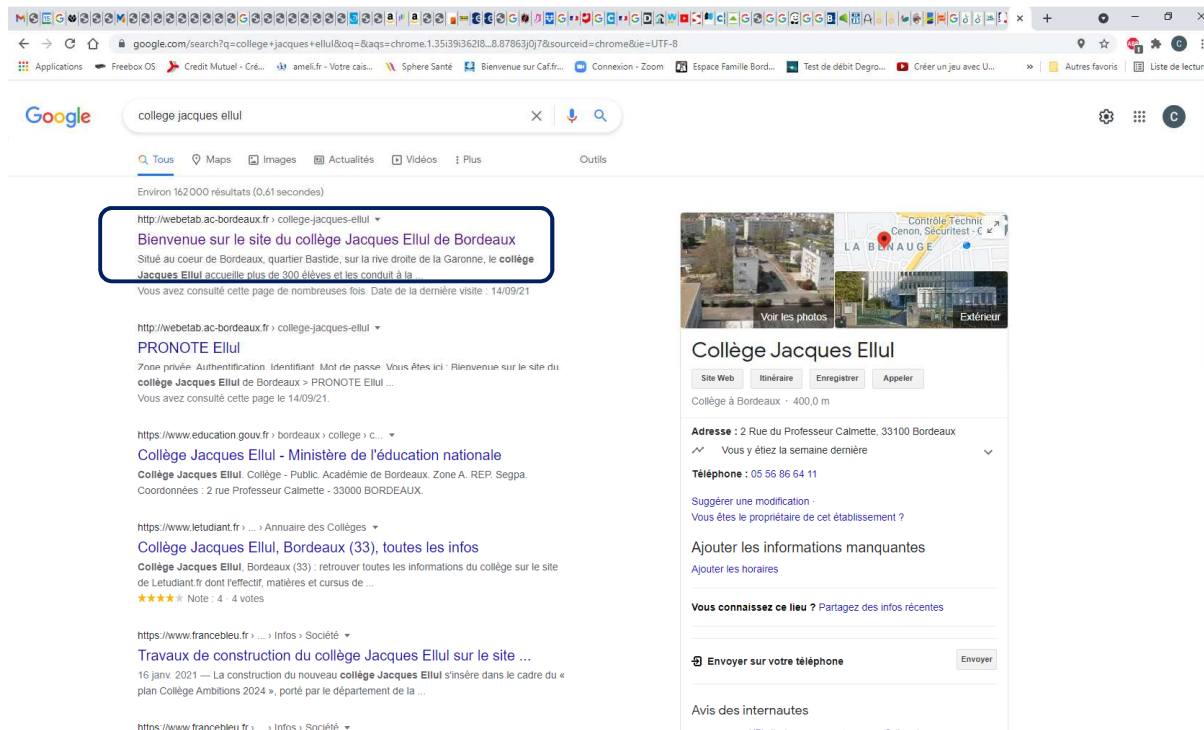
google.com/search?q=college+jacques+ellul&oq=&aqs=chrome.1.35i39i362l8...8.87863j0j7&sourceid=chrome&ie=UTF-8

Applications · Freebox OS · Credit Mutuel - Cré... · ameli.fr - Votre cais... · Sphere Santé · Bienvenue sur Caf.fr... · Connexion - Zoom · Espace Famille Bord... · Test de débit Degro... · Créer un jeu avec U... · Autres favoris · Liste de lecture

Google

college jacques ellul

Tous · Maps · Images · Actualités · Vidéos · Plus · Outils

Environ 162 000 résultats (0,61 secondes)

http://webetab.ac-bordeaux.fr › college-jacques-ellul
Bienvenue sur le site du collège Jacques Ellul de Bordeaux
Situé au coeur de Bordeaux, quartier Bastide, sur la rive droite de la Garonne, le collège Jacques Ellul accueille plus de 300 élèves et les conduit à la ...
Vous avez consulté cette page de nombreuses fois. Date de la dernière visite : 14/09/21

http://webetab.ac-bordeaux.fr › college-jacques-ellul
PRONOTE Ellul
Zone privée. Authentification. Identifiant. Mot de passe. Vous êtes ici : Bienvenue sur le site du collège Jacques Ellul de Bordeaux > PRONOTE Ellul ...
Vous avez consulté cette page le 14/09/21.

https://www.education.gouv.fr › bordeaux › college › c...
Collège Jacques Ellul - Ministère de l'éducation nationale
Collège Jacques Ellul. Collège - Public. Académie de Bordeaux. Zone A. REP. Segpa. Coordonnées : 2 rue Professeur Calmette - 33000 BORDEAUX.

https://www.letudiant.fr › ... › Annuaire des Collèges
Collège Jacques Ellul, Bordeaux (33), toutes les infos
Collège Jacques Ellul, Bordeaux (33) : retrouver toutes les informations du collège sur le site de Letudiant.fr dont l'effectif, matières et cursus de ...
★★★★★ Note : 4 · 4 votes

https://www.francebleu.fr › ... › Infos › Société
Travaux de construction du collège Jacques Ellul sur le site ...
16 janv. 2021 — La construction du nouveau collège Jacques Ellul s'insère dans le cadre du « plan Collège Ambitions 2024 », porté par le département de la ...

https://www.francebleu.fr › ... › Infos › Société

Contrôle Technic Cenon, Sécuritest - C
LA BENAUGE
Voir les photos
Extérieur

Collège Jacques Ellul
Site Web · Itinéraire · Enregistrer · Appeler
Collège à Bordeaux · 400,0 m
Adresse : 2 Rue du Professeur Calmette, 33100 Bordeaux
Vous y étiez la semaine dernière
Téléphone : 05 56 86 64 11
Suggérer une modification ·
Vous êtes le propriétaire de cet établissement ?
Ajouter les informations manquantes
Ajouter les horaires
Vous connaissez ce lieu ? Partagez des infos récentes
Envoyer sur votre téléphone
Envoyer
Avis des internautes